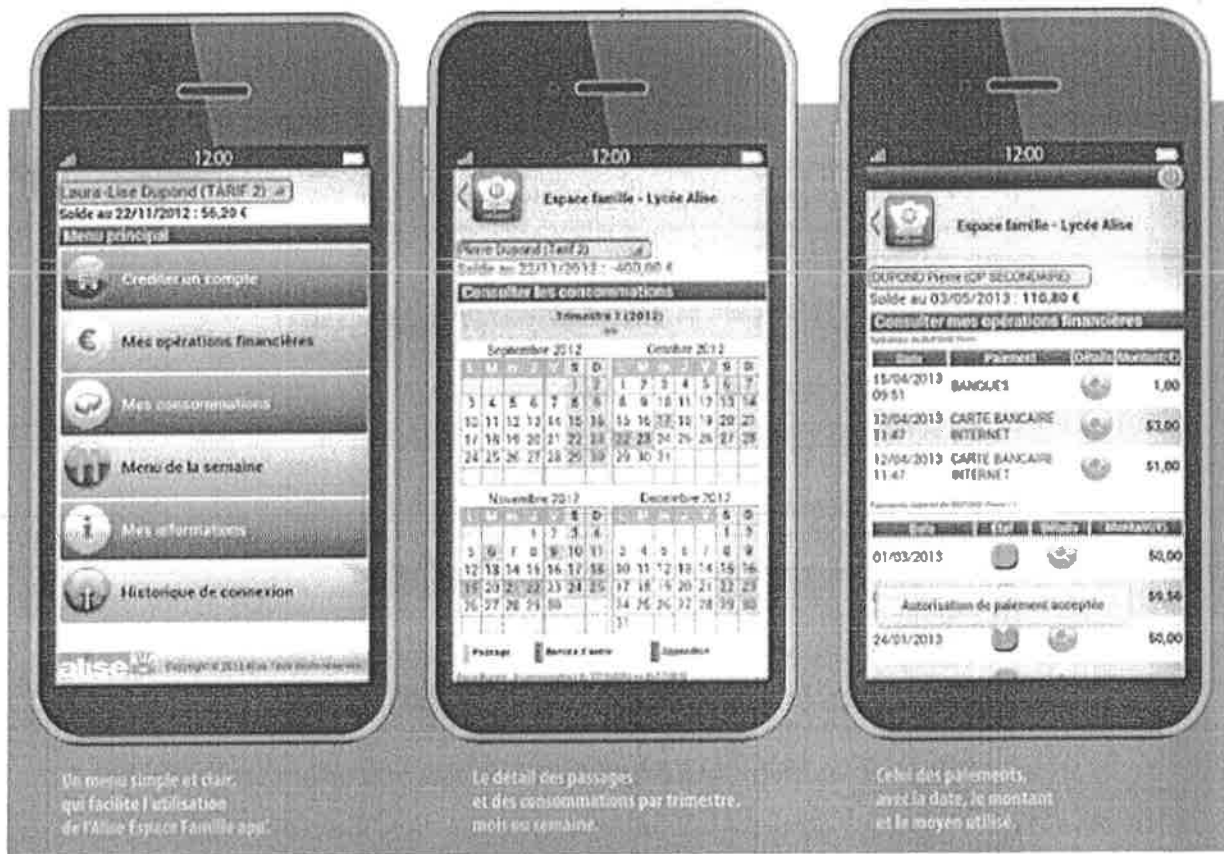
12:00

Laura-Lise Dupond (TARIF 2)
Solde au 22/11/2012 : 56,20 €
Menu principal
Créditer un compte
Mes opérations financières
Mes consommations
Menu de la semaine
Mes informations
Historique de connexion
alise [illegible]

Un menu simple et clair, qui facilite l'utilisation de l'Alise Espace Famille app'.

12:00

Espace famille - Lycée Alise
Pierre Dupond (Tarif 2)
Solde au 22/11/2012 : -400,00 €
Consulter les consommations
Trimestre 3 (2012)
Septembre 2012
Octobre 2012
Novembre 2012
Décembre 2012
Passage
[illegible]
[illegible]

Le détail des passages et des consommations par trimestre, mois ou semaine.

12:00

Espace famille - Lycée Alise
DUPOND Pierre (DP SECONDAIRE)
Solde au 03/05/2013 : 110,80 €
Consulter mes opérations financières

| Date | Paiement | Détails | Montant(€) |
|---|---|---|---|
| 15/04/2013 09:51 | BANQUES | | 1,00 |
| 12/04/2013 11:47 | CARTE BANCAIRE INTERNET | | 53,00 |
| 12/04/2013 11:47 | CARTE BANCAIRE INTERNET | | 51,00 |

| Date | Etat | Détails | Montant(€) |
|---|---|---|---|
| 01/03/2013 | | | 50,00 |
| | | | 59,50 |
| 24/01/2013 | | | 50,00 |

Autorisation de paiement acceptée

Celui des paiements, avec la date, le montant et le moyen utilisé.